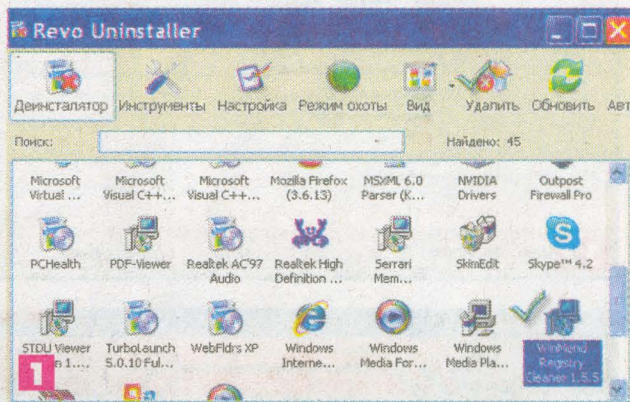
Revo Uninstaller

Деинсталятор Инструменты Настройка Режим охоты Вид Удалить Обновить Авт

Поиск:

Найдено: 45

Microsoft Virtual ...
Microsoft Visual C++...
Microsoft Visual C++...
Mozilla Firefox (3.6.13)
MSXML 6.0 Parser (K...
NVIDIA Drivers
Outpost Firewall Pro

PCHealth
PDF-Viewer
Realtek AC'97 Audio
Realtek High Definition ...
Serrari Mem...
SkinEdit
Skype™ 4.2

STDU Viewer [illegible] 1....
TurboLaunch 5.0.10 Ful...
WebFldrs XP
Windows Interne...
Windows Media For...
Windows Media Pla...
WinMend Registry Cleaner 1.5.5

1